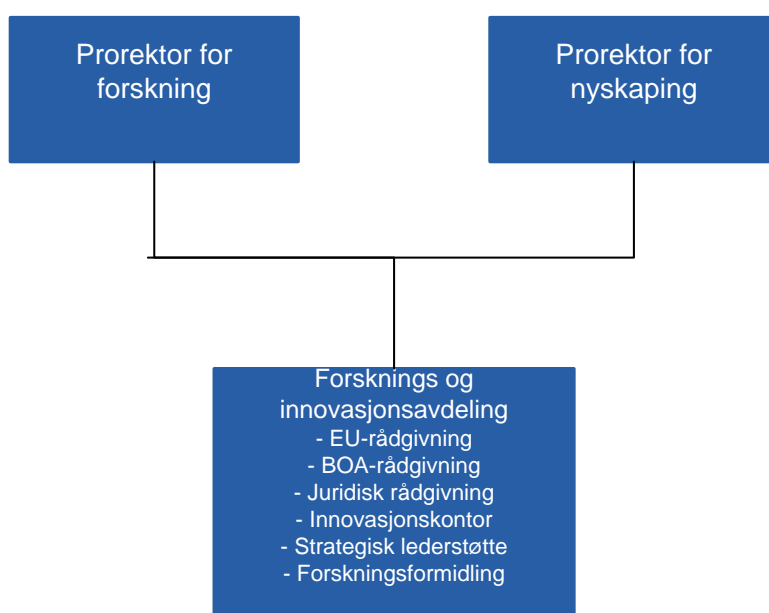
Prorektor for forskning

Prorektor for nyskaping

Forsknings og innovasjonsavdeling
- EU-rådgivning
- BOA-rådgivning
- Juridisk rådgivning
- Innovasjonskontor
- Strategisk lederstøtte
- Forskningsformidling